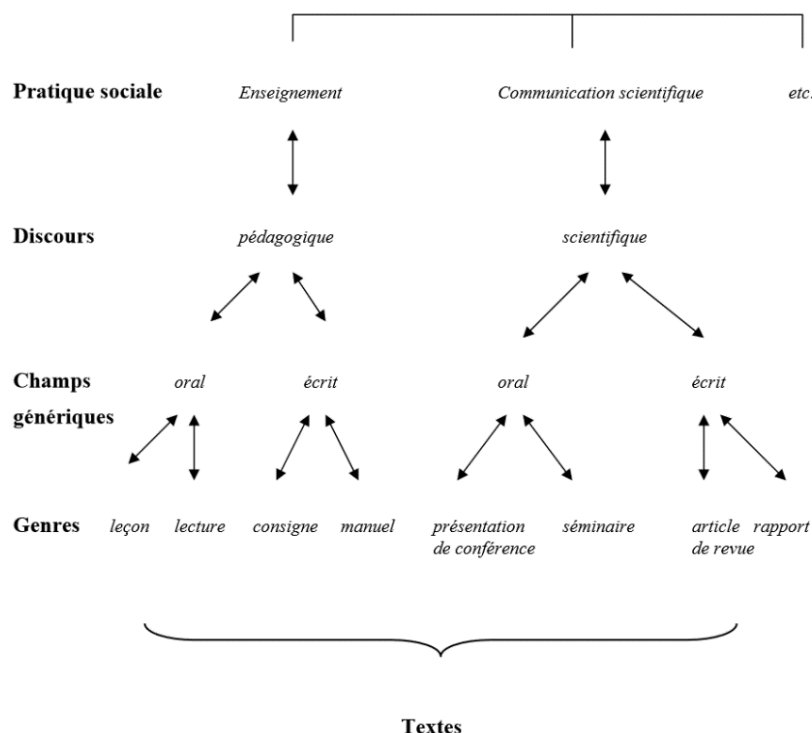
Pratique sociale Enseignement Communication scientifique etc.

Discours pédagogique scientifique

Champs génériques oral écrit oral écrit

Genres leçon lecture consigne manuel présentation de conférence séminaire article de revue rapport

Textes